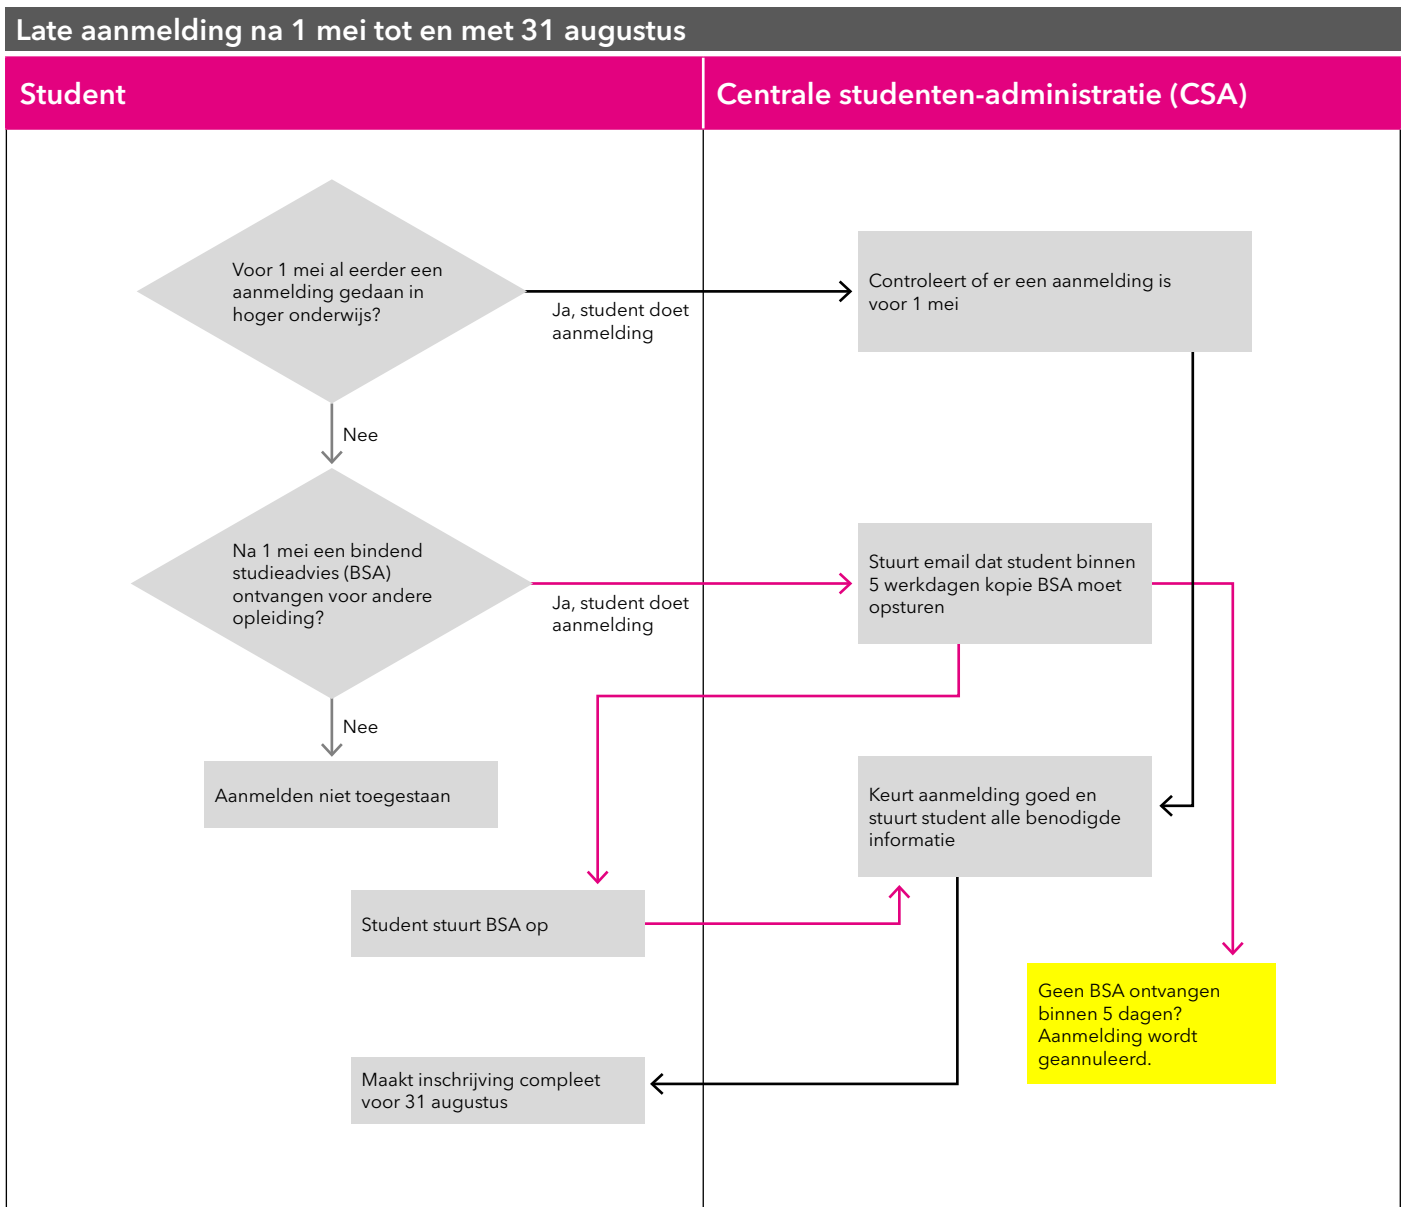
Late aanmelding na 1 mei tot en met 31 augustus

Student

Centrale studenten-administratie (CSA)

Voor 1 mei al eerder een aanmelding gedaan in hoger onderwijs?

Ja, student doet aanmelding

Controleert of er een aanmelding is voor 1 mei

Nee

Na 1 mei een bindend studieadvies (BSA) ontvangen voor andere opleiding?

Ja, student doet aanmelding

Stuurt email dat student binnen 5 werkdagen kopie BSA moet opsturen

Nee

Aanmelden niet toegestaan

Keurt aanmelding goed en stuurt student alle benodigde informatie

Student stuurt BSA op

Geen BSA ontvangen binnen 5 dagen? Aanmelding wordt geannuleerd.

Maakt inschrijving compleet voor 31 augustus